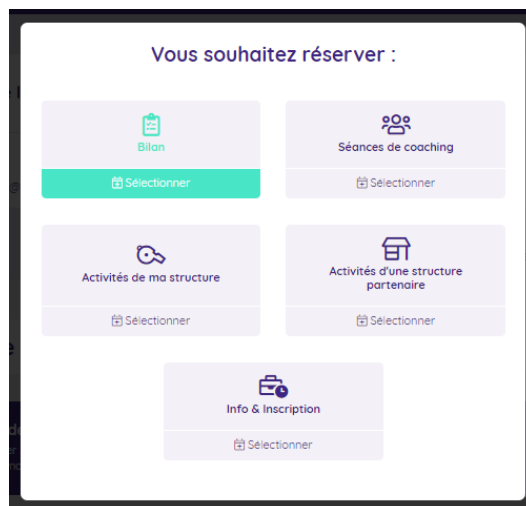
Vous souhaitez réserver :

Bilan

Sélectionner

Séances de coaching

Sélectionner

Activités de ma structure

Sélectionner

Activités d'une structure partenaire

Sélectionner

Info & Inscription

Sélectionner